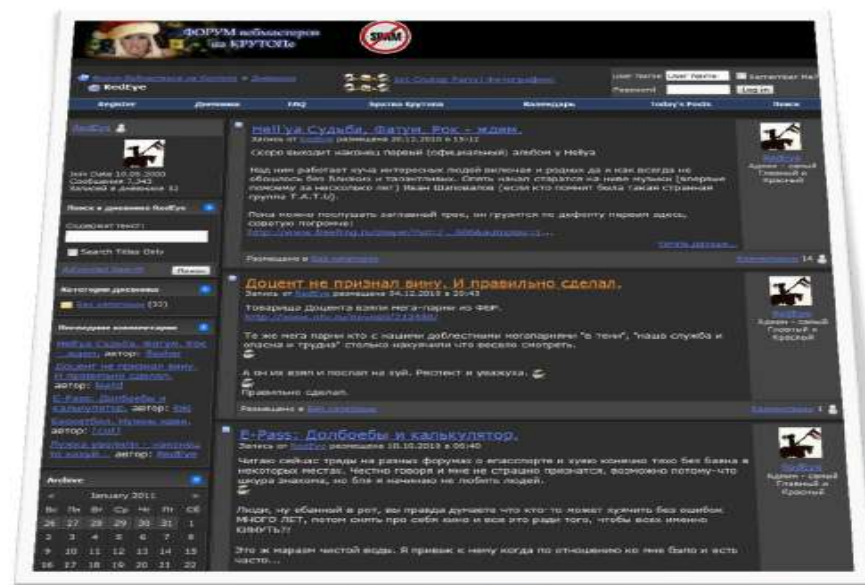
ФОРУМ вебмастеров на КРУТОТЕ

SPAM

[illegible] » Дневники
RedEye

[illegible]

User Name [User Name] Remember Me?
Password [ ] Log in

Register | Дневники | FAQ | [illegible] | Календарь | Today's Posts | Поиск

RedEye

Join Date 10.05.2010
Сообщений 7,343
Записей в дневнике 32

Поиск в дневниках RedEye

Содержит текст:

Search Titles Only

Advanced Search | Поиск

Категории дневника

Без категории (32)

Последние комментарии

Hell'ya Судьба, Фатум, Рок - ждем, автор: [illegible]
Доцент не признал вину. И правильно сделал. автор: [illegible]
E-Pass: Долбоебы и калькулятор. автор: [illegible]
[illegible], автор: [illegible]
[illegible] автор: RedEye

Archive

« January 2011 »

| Вс | Пн | Вт | Ср | Чт | Пт | Сб |
|---|---|---|---|---|---|---|
| 26 | 27 | 28 | 29 | 30 | 31 | 1 |
| 2 | 3 | 4 | 5 | 6 | 7 | 8 |
| 9 | 10 | 11 | 12 | 13 | 14 | 15 |
| 16 | 17 | 18 | 19 | 20 | 21 | 22 |

Hell'ya Судьба, Фатум, Рок - ждем.
Запись от RedEye размещена 20.12.2010 в 15:12

Скоро выходит наконец первый (официальный) альбом у Hellya

Над ним работает куча интересных людей включая и родных да и как всегда не обошлось без блэков и таджиков. Опять начал стараться на ниве музыки (впервые помимо за несколько лет) Иван Шаповалов (если кто помнит была такая странная группа Т.А.Т.У).

Пока можно послушать заглавный трек, он грузится по дефолту первым здесь, советую погромче:
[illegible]

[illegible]

Размещено в Без категории | Комментарии 14

RedEye
Админ - самый Главный и Красный

Доцент не признал вину. И правильно сделал.
Запись от RedEye размещена 04.12.2010 в 20:45

Товарищи Доцента взяли мега-парни из ФБР.
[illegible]

Те же мега парни кто с нашими доблестными коллегами "в теме", "наша служба и опасна и трудна" столько накачили что весело смотреть.

А он их взял и послал на хуй. Респект и уважуха.

Правильно сделал.

Размещено в Без категории | Комментарии 1

RedEye
Админ - самый Главный и Красный

E-Pass: Долбоебы и калькулятор.
Запись от RedEye размещена 18.10.2010 в 00:40

Читаю сейчас треды на разных форумах о епасспорте и хуею конечно тихо без базна в некоторых местах. Честно говоря и мне не стрешно признатся, возможно потому-что шкура знакома, но бля я начинаю не любить людей.

Люди, ну ебанный в рот, вы правда думаете что кто-то может хуячить без ошибок МНОГО ЛЕТ, потом снять про себя кино и все это ради того, чтобы всех именно КИНУТЬ?!

Это ж маразм чистой воды. Я привык к нему когда по отношению ко мне было и есть часто...

RedEye
Админ - самый Главный и Красный